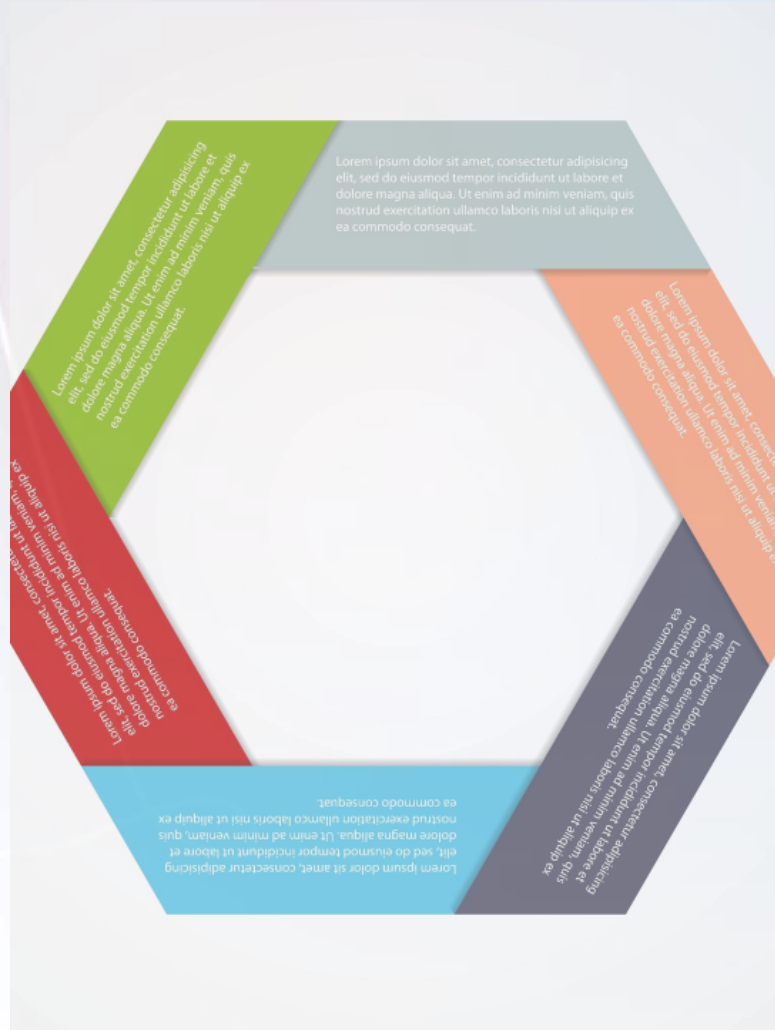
Lorem ipsum dolor sit amet, consectetur adipisicing elit, sed do eiusmod tempor incididunt ut labore et dolore magna aliqua. Ut enim ad minim veniam, quis nostrud exercitation ullamco laboris nisi ut aliquip ex ea commodo consequat.

Lorem ipsum dolor sit amet, consectetur adipisicing elit, sed do eiusmod tempor incididunt ut labore et dolore magna aliqua. Ut enim ad minim veniam, quis nostrud exercitation ullamco laboris nisi ut aliquip ex ea commodo consequat.

Lorem ipsum dolor sit amet, consect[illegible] elit, sed do eiusmod tempor incididunt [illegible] dolore magna aliqua. Ut enim ad minim veni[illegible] nostrud exercitation ullamco laboris nisi ut aliquip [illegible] ea commodo consequat.

Lorem ipsum dolor sit amet, consectetur adipisicing elit, sed do eiusmod tempor incididunt ut labore et dolore magna aliqua. Ut enim ad minim veniam, quis nostrud exercitation ullamco laboris nisi ut aliquip ex ea commodo consequat.

Lorem ipsum dolor sit amet, consectetur adipisicing elit, sed do eiusmod tempor incididunt ut labore et dolore magna aliqua. Ut enim ad minim veniam, quis nostrud exercitation ullamco laboris nisi ut aliquip ex ea commodo consequat.

Lorem ipsum dolor sit amet, consecte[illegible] elit, sed do eiusmod tempor incididunt ut la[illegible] dolore magna aliqua. Ut enim ad minim veniam, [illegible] nostrud exercitation ullamco laboris nisi ut aliquip ex ea commodo consequat.